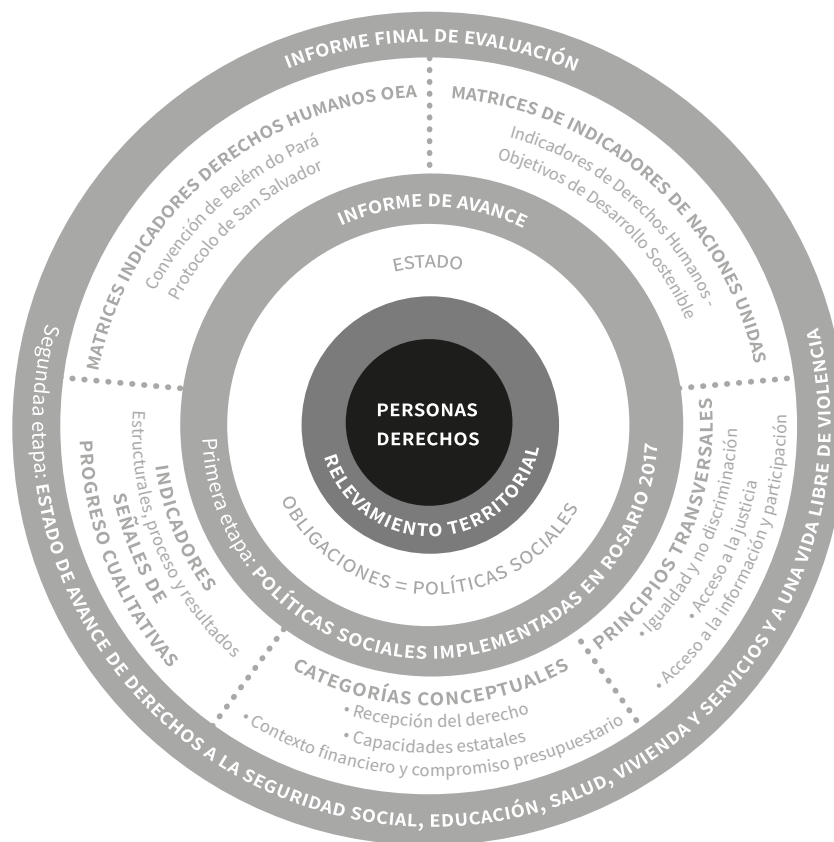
INFORME FINAL DE EVALUACIÓN

MATRICES INDICADORES DERECHOS HUMANOS OEA
Convención de Belém do Pará
Protocolo de San Salvador

MATRICES DE INDICADORES DE NACIONES UNIDAS
Indicadores de Derechos Humanos -
Objetivos de Desarrollo Sostenible

INFORME DE AVANCE

ESTADO

PERSONAS
DERECHOS

RELEVAMIENTO TERRITORIAL

OBLIGACIONES = POLÍTICAS SOCIALES

Primera etapa: POLÍTICAS SOCIALES IMPLEMENTADAS EN ROSARIO 2017

INDICADORES
Estructurales, proceso y resultados

SEÑALES DE
PROGRESO CUALITATIVAS

PRINCIPIOS TRANSVERSALES
• Igualdad y no discriminación
• Acceso a la justicia
• Acceso a la información y participación

CATEGORÍAS CONCEPTUALES
• Recepción del derecho
• Capacidades estatales
• Contexto financiero y compromiso presupuestario

Segundaa etapa: ESTADO DE AVANCE DE DERECHOS A LA SEGURIDAD SOCIAL, EDUCACIÓN, SALUD, VIVIENDA Y SERVICIOS Y A UNA VIDA LIBRE DE VIOLENCIA